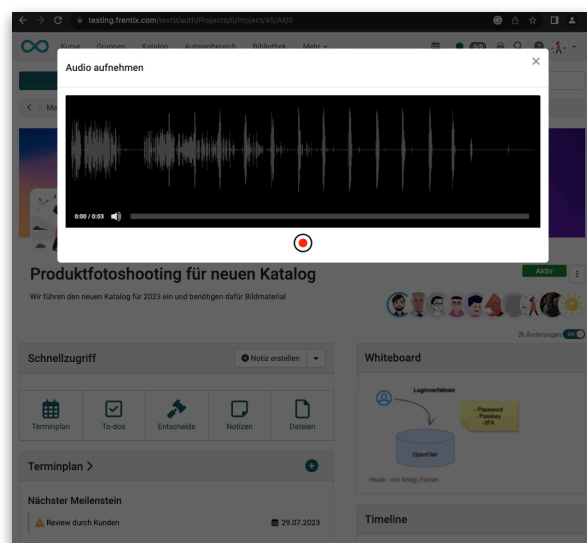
testing.frentix.com/test9/auth/Projects/0/Project/45/All/0

Kurse Gruppen Katalog Autorenbereich Bibliothek Mehr

Audio aufnehmen

0:00 / 0:03

Produktfotoshooting für neuen Katalog

Aktiv

Wir führen den neuen Katalog für 2023 ein und benötigen dafür Bildmaterial

Änderungen

Schnellzugriff

Notiz erstellen

Terminplan

To-dos

Entscheide

Notizen

Dateien

Whiteboard

Loginverfahren

- Passwort
- Passkey
2FA

OpenOlat

Heute · von Gnägi, Florian

Terminplan >

Nächster Meilenstein

Review durch Kunden

29.07.2023

Timeline